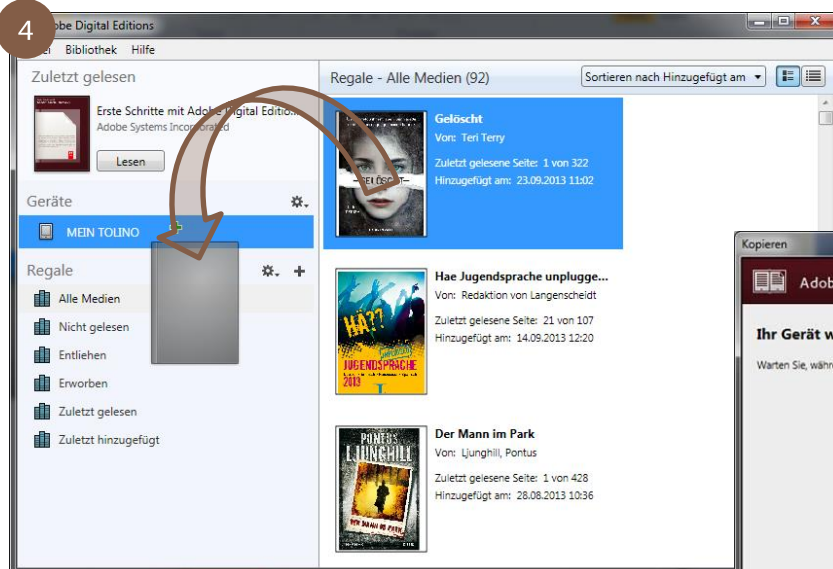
4
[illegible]be Digital Editions

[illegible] Bibliothek Hilfe

Zuletzt gelesen

Erste Schritte mit Ado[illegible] Digital Editio...
Adobe Systems Incorp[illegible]ed

Lesen

Geräte

MEIN TOLINO

Regale

Alle Medien
Nicht gelesen
Entliehen
Erworben
Zuletzt gelesen
Zuletzt hinzugefügt

Regale - Alle Medien (92)

Sortieren nach Hinzugefügt am

Gelöscht
Von: Teri Terry
Zuletzt gelesene Seite: 1 von 322
Hinzugefügt am: 23.09.2013 11:02

Hae Jugendsprache unplugge...
Von: Redaktion von Langenscheidt
Zuletzt gelesene Seite: 21 von 107
Hinzugefügt am: 14.09.2013 12:20

HÄ?? JUGENDSPRACHE 2013

Der Mann im Park
Von: Ljunghill, Pontus
Zuletzt gelesene Seite: 1 von 428
Hinzugefügt am: 28.08.2013 10:36

PONTUS LJUNGHILL

Kopieren

Adob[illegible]

Ihr Gerät w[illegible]

Warten Sie, währ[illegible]